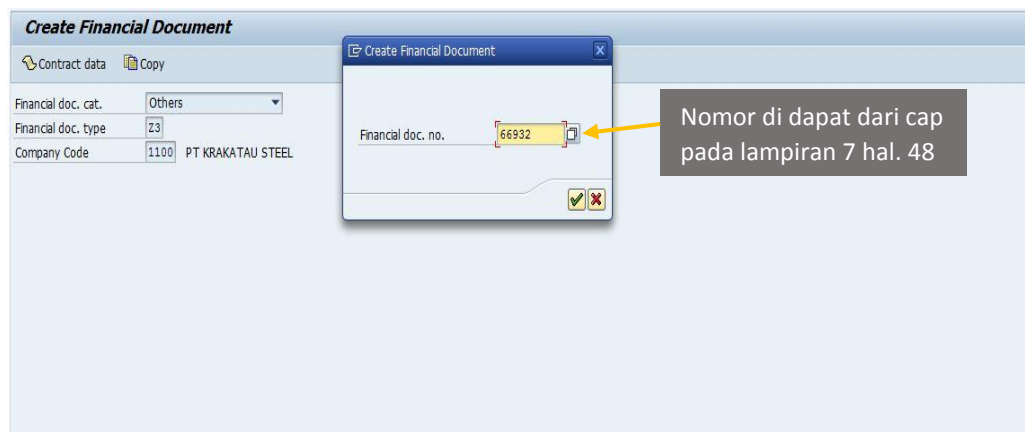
Create Financial Document

Contract data Copy

Financial doc. cat. Others
Financial doc. type Z3
Company Code 1100 PT KRAKATAU STEEL

Create Financial Document

Financial doc. no. 66932

Nomor di dapat dari cap pada lampiran 7 hal. 48